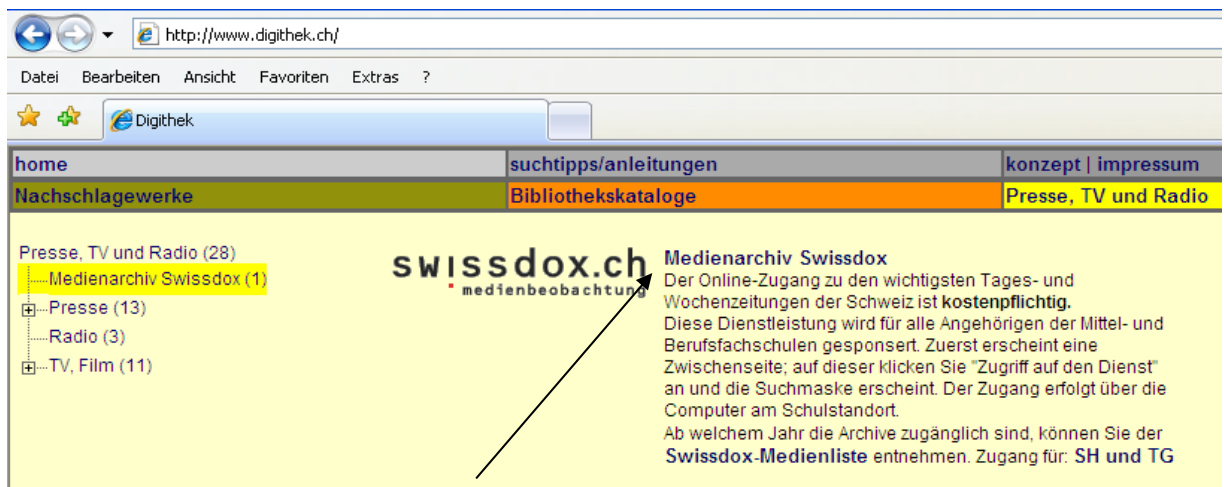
http://www.digithek.ch/

Datei Bearbeiten Ansicht Favoriten Extras ?

Digithek

| home | suchtipps/anleitungen | konzept \| impressum |
|---|---|---|
| Nachschlagewerke | Bibliothekskataloge | Presse, TV und Radio |

Presse, TV und Radio (28)
Medienarchiv Swissdox (1)
Presse (13)
Radio (3)
TV, Film (11)

swissdox.ch
medienbeobachtung

Medienarchiv Swissdox
Der Online-Zugang zu den wichtigsten Tages- und Wochenzeitungen der Schweiz ist kostenpflichtig.
Diese Dienstleistung wird für alle Angehörigen der Mittel- und Berufsfachschulen gesponsert. Zuerst erscheint eine Zwischenseite; auf dieser klicken Sie "Zugriff auf den Dienst" an und die Suchmaske erscheint. Der Zugang erfolgt über die Computer am Schulstandort.
Ab welchem Jahr die Archive zugänglich sind, können Sie der Swissdox-Medienliste entnehmen. Zugang für: SH und TG